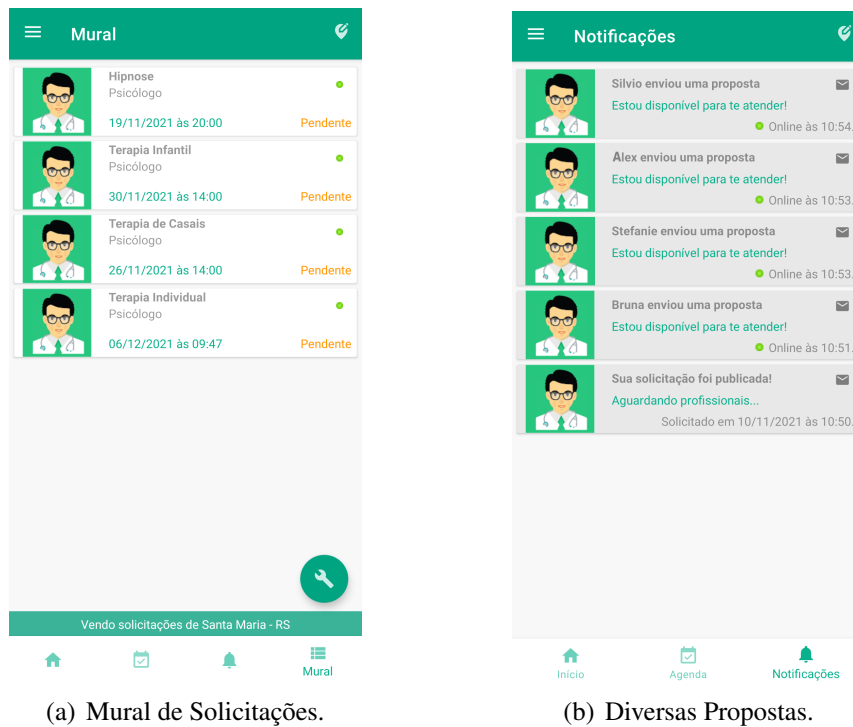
Mural

Hipnose
Psicólogo
19/11/2021 às 20:00
Pendente

Terapia Infantil
Psicólogo
30/11/2021 às 14:00
Pendente

Terapia de Casais
Psicólogo
26/11/2021 às 14:00
Pendente

Terapia Individual
Psicólogo
06/12/2021 às 09:47
Pendente

Vendo solicitações de Santa Maria - RS

Mural

(a) Mural de Solicitações.

Notificações

Silvio enviou uma proposta
Estou disponível para te atender!
Online às 10:54

Alex enviou uma proposta
Estou disponível para te atender!
Online às 10:53

Stefanie enviou uma proposta
Estou disponível para te atender!
Online às 10:53

Bruna enviou uma proposta
Estou disponível para te atender!
Online às 10:51

Sua solicitação foi publicada!
Aguardando profissionais...
Solicitado em 10/11/2021 às 10:50

Início
Agenda
Notificações

(b) Diversas Propostas.